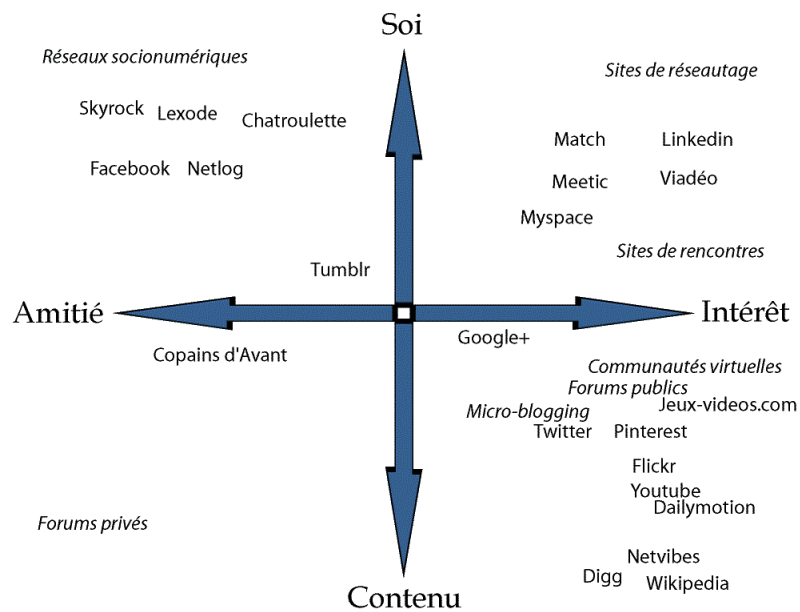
Soi

Réseaux socionumériques

Skyrock Lexode Chatroulette

Facebook Netlog

Sites de réseautage

Match Linkedin

Meetic Viadéo

Myspace

Sites de rencontres

Tumblr

Amitié

Intérêt

Copains d'Avant

Google+

Communautés virtuelles

Forums publics

Micro-blogging

Jeux-videos.com

Twitter Pinterest

Flickr

Youtube

Dailymotion

Forums privés

Netvibes

Digg

Wikipedia

Contenu